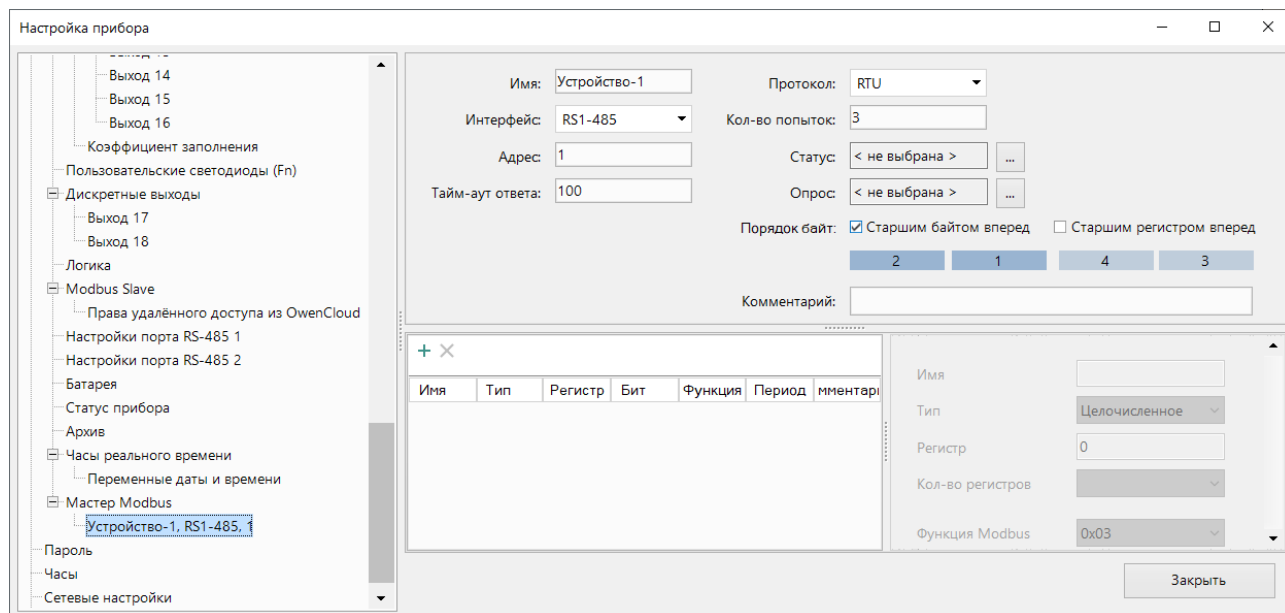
Настройка прибора

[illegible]
Выход 14
Выход 15
Выход 16
Коэффициент заполнения
Пользовательские светодиоды (Fn)
Дискретные выходы
Выход 17
Выход 18
Логика
Modbus Slave
Права удалённого доступа из OwenCloud
Настройки порта RS-485 1
Настройки порта RS-485 2
Батарея
Статус прибора
Архив
Часы реального времени
Переменные даты и времени
Мастер Modbus
Устройство-1, RS1-485, 1
Пароль
Часы
Сетевые настройки

Имя: Устройство-1
Интерфейс: RS1-485
Адрес: 1
Тайм-аут ответа: 100
Протокол: RTU
Кол-во попыток: 3
Статус: < не выбрана > ...
Опрос: < не выбрана > ...
Порядок байт: Старшим байтом вперед Старшим регистром вперед

| 2 | 1 | 4 | 3 |
|---|---|---|---|

Комментарий:

| Имя | Тип | Регистр | Бит | Функция | Период | мментари |
|---|---|---|---|---|---|---|

Имя
Тип Целочисленное
Регистр 0
Кол-во регистров
Функция Modbus 0x03

Закрыть